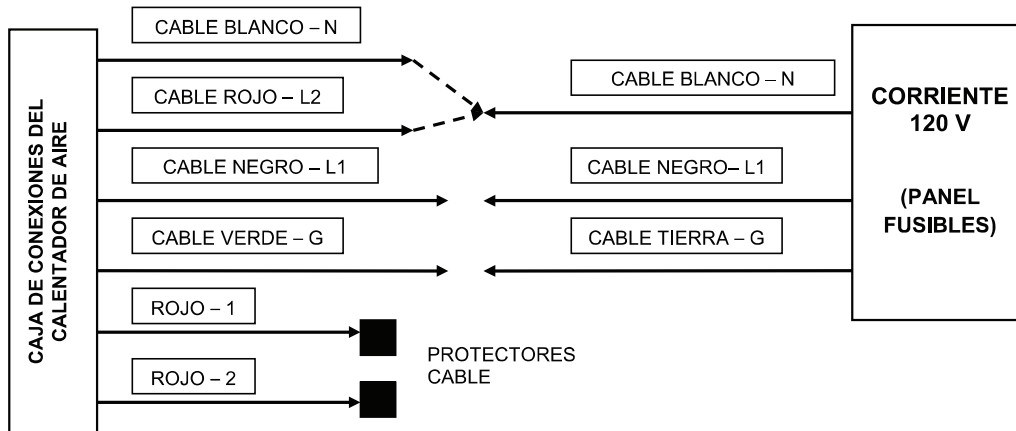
CAJA DE CONEXIONES DEL CALENTADOR DE AIRE

CABLE BLANCO – N

CABLE ROJO – L2

CABLE NEGRO – L1

CABLE VERDE – G

ROJO – 1

ROJO – 2

PROTECTORES CABLE

CABLE BLANCO – N

CABLE NEGRO– L1

CABLE TIERRA – G

CORRIENTE 120 V

(PANEL FUSIBLES)